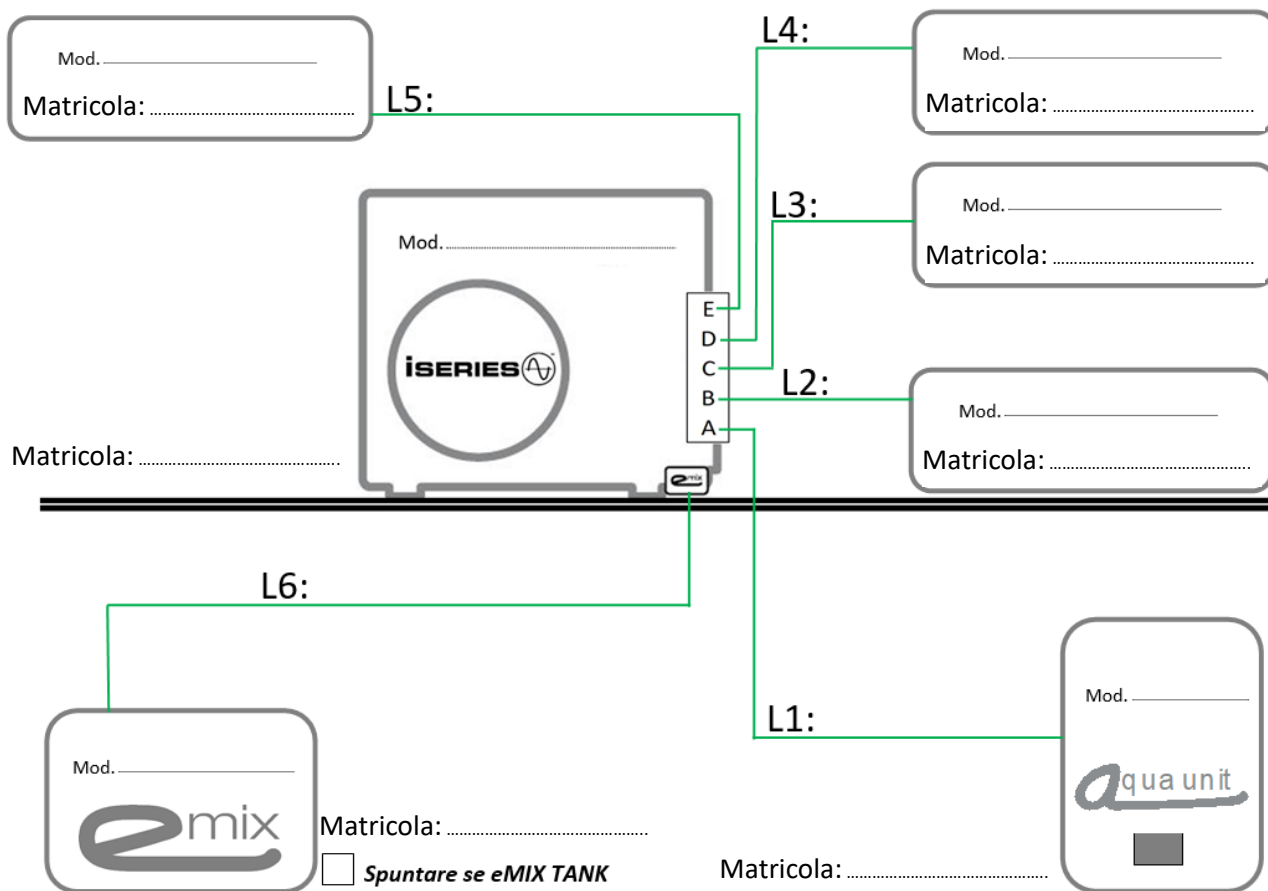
Mod.
Matricola:

L5:

L4:

Mod.
Matricola:

L3:

Mod.
Matricola:

Mod.

iSERIES

E
D
C
B
A

L2:

Mod.
Matricola:

Matricola:

emix

L6:

Mod.

emix

Matricola:

Spuntare se eMIX TANK

L1:

Mod.

aqua unit

Matricola: